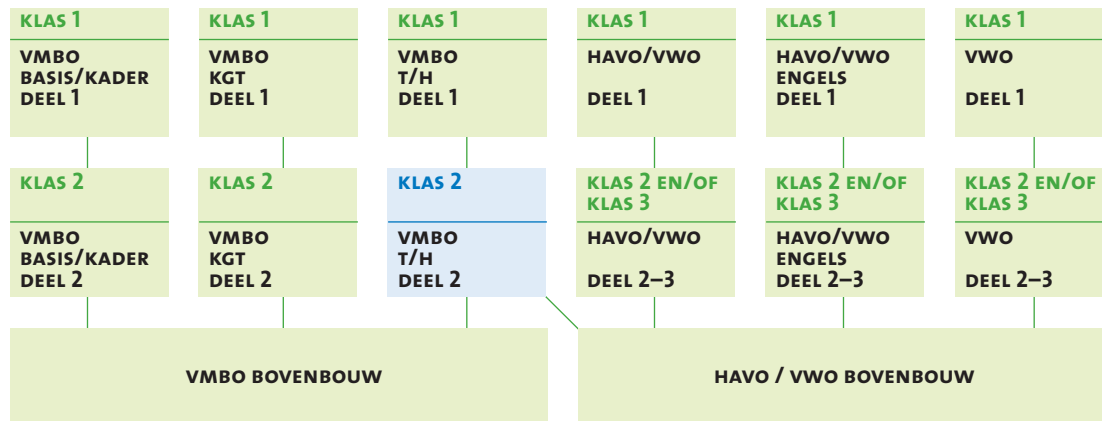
KLAS 1

VMBO BASIS/KADER DEEL 1

KLAS 1

VMBO KGT DEEL 1

KLAS 1

VMBO T/H DEEL 1

KLAS 1

HAVO/VWO

DEEL 1

KLAS 1

HAVO/VWO ENGELS DEEL 1

KLAS 1

VWO

DEEL 1

KLAS 2

VMBO BASIS/KADER DEEL 2

KLAS 2

VMBO KGT DEEL 2

KLAS 2

VMBO T/H DEEL 2

KLAS 2 EN/OF KLAS 3

HAVO/VWO

DEEL 2–3

KLAS 2 EN/OF KLAS 3

HAVO/VWO ENGELS DEEL 2–3

KLAS 2 EN/OF KLAS 3

VWO

DEEL 2–3

VMBO BOVENBOUW

HAVO / VWO BOVENBOUW